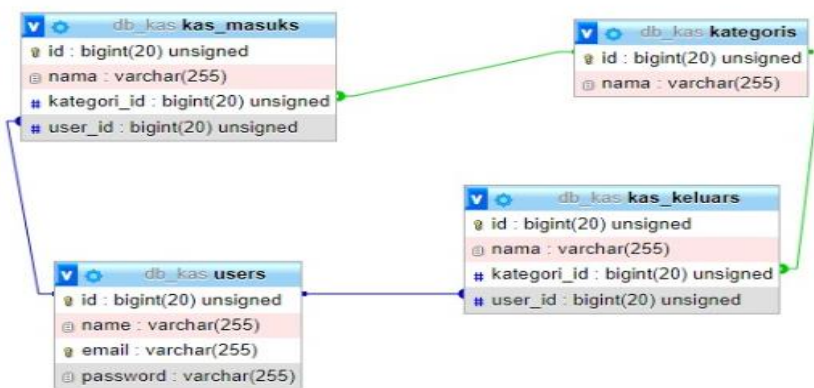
db_kas kas_masuks
id : bigint(20) unsigned
nama : varchar(255)
kategori_id : bigint(20) unsigned
user_id : bigint(20) unsigned

db_kas kategoris
id : bigint(20) unsigned
nama : varchar(255)

db_kas kas_keluars
id : bigint(20) unsigned
nama : varchar(255)
kategori_id : bigint(20) unsigned
user_id : bigint(20) unsigned

db_kas users
id : bigint(20) unsigned
name : varchar(255)
email : varchar(255)
password : varchar(255)